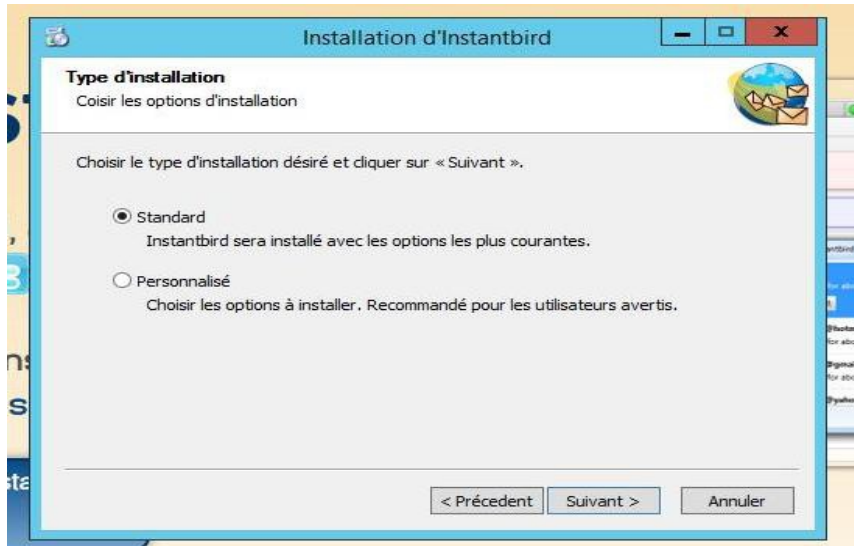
Installation d'Instantbird

Type d'installation
Coisir les options d'installation

Choisir le type d'installation désiré et cliquer sur « Suivant ».

Standard
Instantbird sera installé avec les options les plus courantes.

Personnalisé
Choisir les options à installer. Recommandé pour les utilisateurs avertis.

< Précedent
Suivant >
Annuler